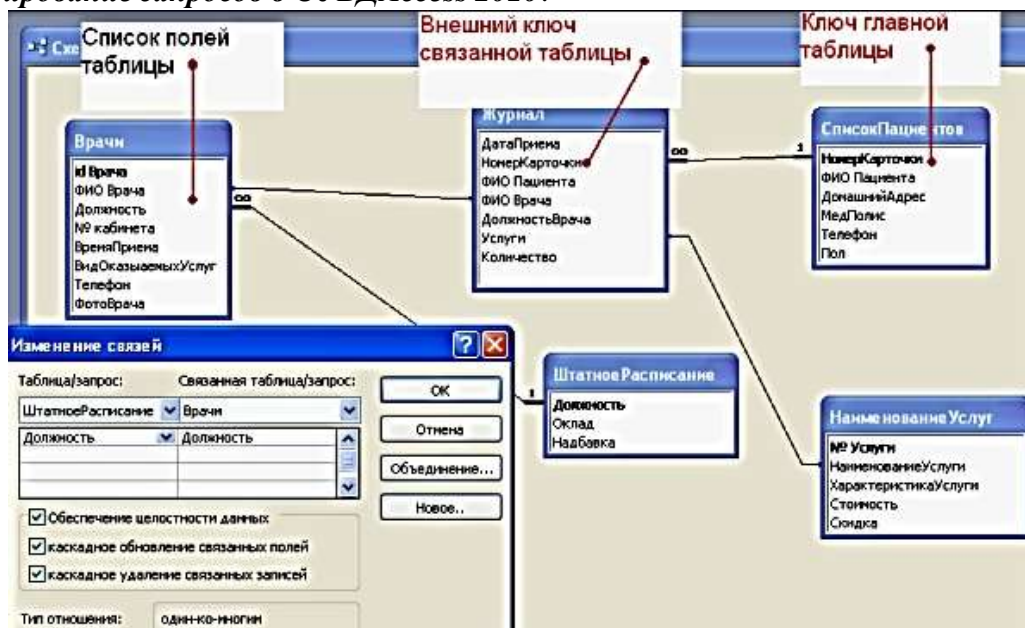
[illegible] запросов в СУБД Access 2010.

Список полей таблицы

Внешний ключ связанной таблицы

Ключ главной таблицы

Схе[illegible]

Врачи
id Врача
ФИО Врача
Должность
№ кабинета
ВремяПриема
ВидОказываемыхУслуг
Телефон
ФотоВрача

Журнал
ДатаПриема
НомерКарточки
ФИО Пациента
ФИО Врача
ДолжностьВрача
Услуги
Количество

СписокПациентов
НомерКарточки
ФИО Пациента
ДомашнийАдрес
МедПолис
Телефон
Пол

Изменение связей

Таблица/запрос:
Связанная таблица/запрос:
ШтатноеРасписание
Врачи
Должность
Должность
ОК
Отмена
Объединение...
Новое...
Обеспечение целостности данных
каскадное обновление связанных полей
каскадное удаление связанных записей
Тип отношения:
один-ко-многим

ШтатноеРасписание
Должность
Оклад
Надбавка

НаименованиеУслуг
№ Услуги
НаименованиеУслуги
ХарактеристикаУслуги
Стоимость
Скидка